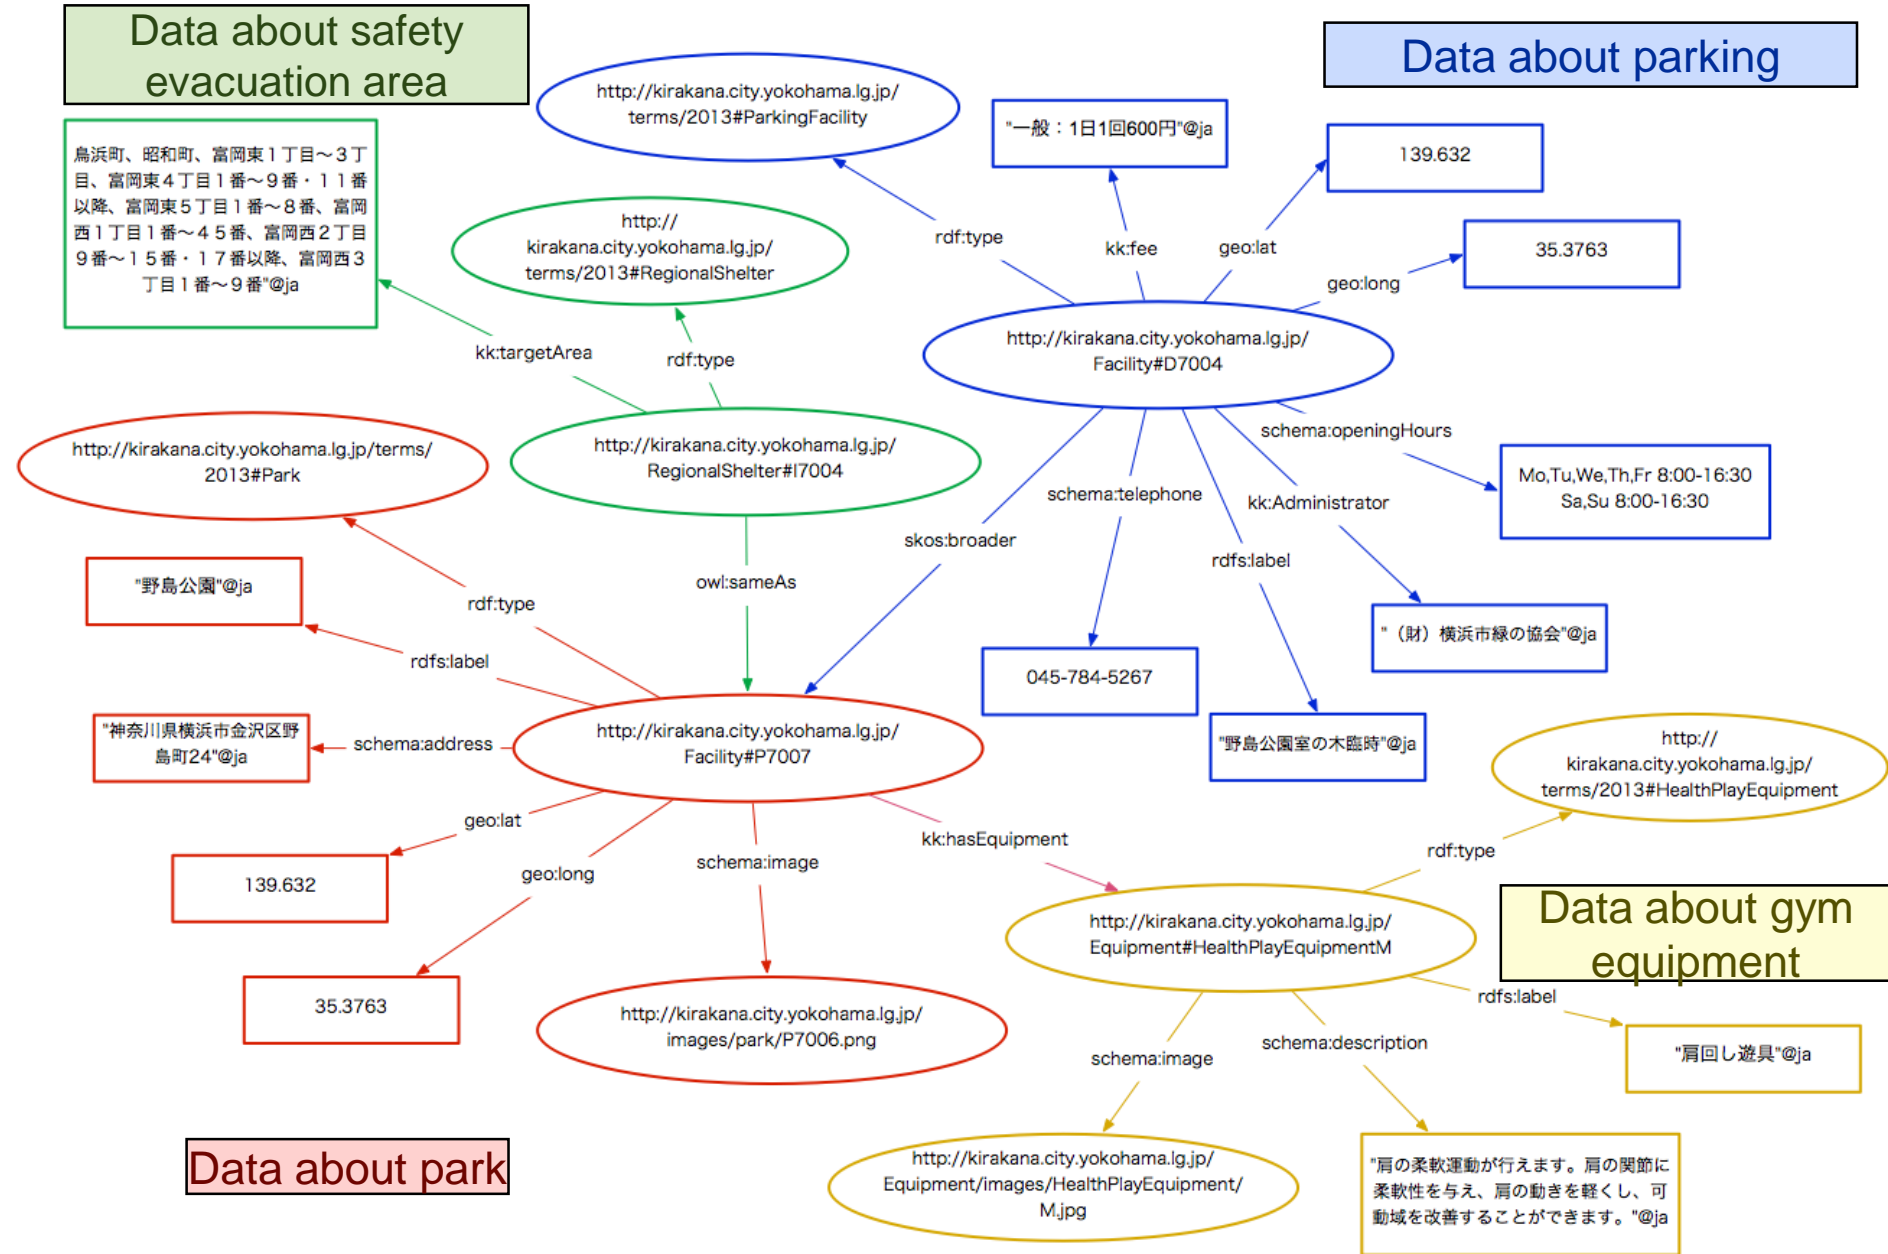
Data about safety evacuation area

Data about parking

http://kirakana.city.yokohama.lg.jp/terms/2013#ParkingFacility

"一般：1日1回600円"@ja

139.632

35.3763

鳥浜町、昭和町、富岡東１丁目～３丁目、富岡東４丁目１番～９番・１１番以降、富岡東５丁目１番～８番、富岡西１丁目１番～４５番、富岡西２丁目９番～１５番・１７番以降、富岡西３丁目１番～９番"@ja

http://kirakana.city.yokohama.lg.jp/terms/2013#RegionalShelter

rdf:type

kk:fee

geo:lat

geo:long

http://kirakana.city.yokohama.lg.jp/Facility#D7004

kk:targetArea

rdf:type

http://kirakana.city.yokohama.lg.jp/terms/2013#Park

http://kirakana.city.yokohama.lg.jp/RegionalShelter#I7004

schema:openingHours

Mo,Tu,We,Th,Fr 8:00-16:30
Sa,Su 8:00-16:30

schema:telephone

kk:Administrator

skos:broader

rdfs:label

"野島公園"@ja

rdf:type

owl:sameAs

" （財）横浜市緑の協会"@ja

rdfs:label

045-784-5267

"神奈川県横浜市金沢区野島町24"@ja

schema:address

http://kirakana.city.yokohama.lg.jp/Facility#P7007

"野島公園室の木臨時"@ja

http://kirakana.city.yokohama.lg.jp/terms/2013#HealthPlayEquipment

geo:lat

kk:hasEquipment

schema:image

rdf:type

139.632

geo:long

http://kirakana.city.yokohama.lg.jp/Equipment#HealthPlayEquipmentM

Data about gym equipment

35.3763

http://kirakana.city.yokohama.lg.jp/images/park/P7006.png

rdfs:label

"肩回し遊具"@ja

schema:image

schema:description

Data about park

http://kirakana.city.yokohama.lg.jp/Equipment/images/HealthPlayEquipment/M.jpg

"肩の柔軟運動が行えます。肩の関節に柔軟性を与え、肩の動きを軽くし、可動域を改善することができます。"@ja